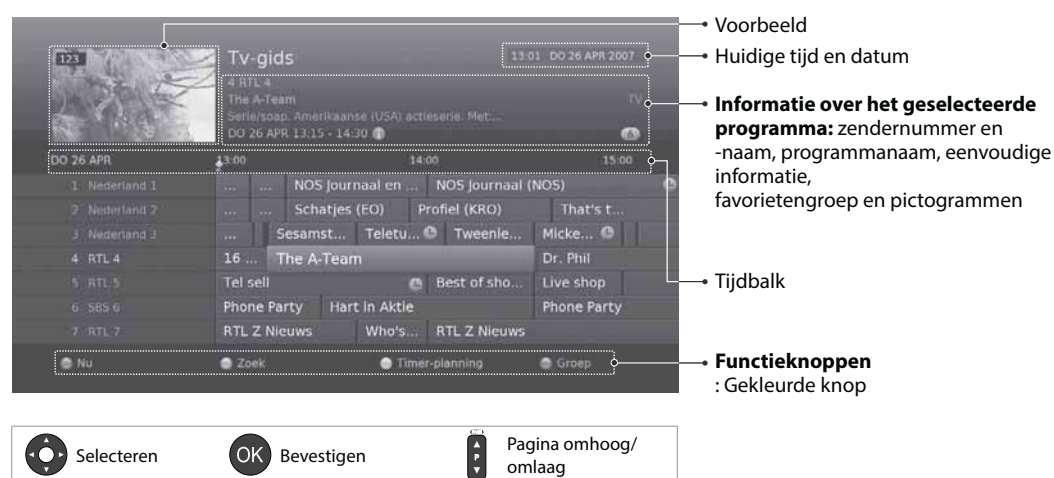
123

Tv-gids

13:01 DO 26 APR 2007

4 RTL 4
The A-Team
Serie/soap. Amerikaanse (USA) actieserie. Met...
DO 26 APR 13:15 - 14:30

TV

DO 26 APR 13:00 14:00 15:00

| | | | | | |
|---|---|---|---|---|---|
| 1 Nederland 1 | ... | ... | NOS Journaal en ... | NOS Journaal (NOS) | |
| 2 Nederland 2 | ... | ... | Schatjes (EO) | Profiel (KRO) | That's t... |
| 3 Nederland 3 | ... | Sesamst... | Teletu... | Tweenie... | Micke... |
| 4 RTL 4 | 16 ... | The A-Team | | | Dr. Phil |
| 5 RTL 5 | Tel sell | | | Best of sho... | Live shop |
| 6 SBS 6 | Phone Party | Hart in Aktie | | | Phone Party |
| 7 RTL 7 | RTL Z Nieuws | | Who's... | RTL Z Nieuws | |

Nu Zoek Timer-planning Groep

Voorbeeld

Huidige tijd en datum

**Informatie over het geselecteerde programma:** zendernummer en -naam, programmanaam, eenvoudige informatie, favorietengroep en pictogrammen

Tijdbalk

**Functieknoppen**
: Gekleurde knop

Selecteren

OK Bevestigen

P

Pagina omhoog/ omlaag